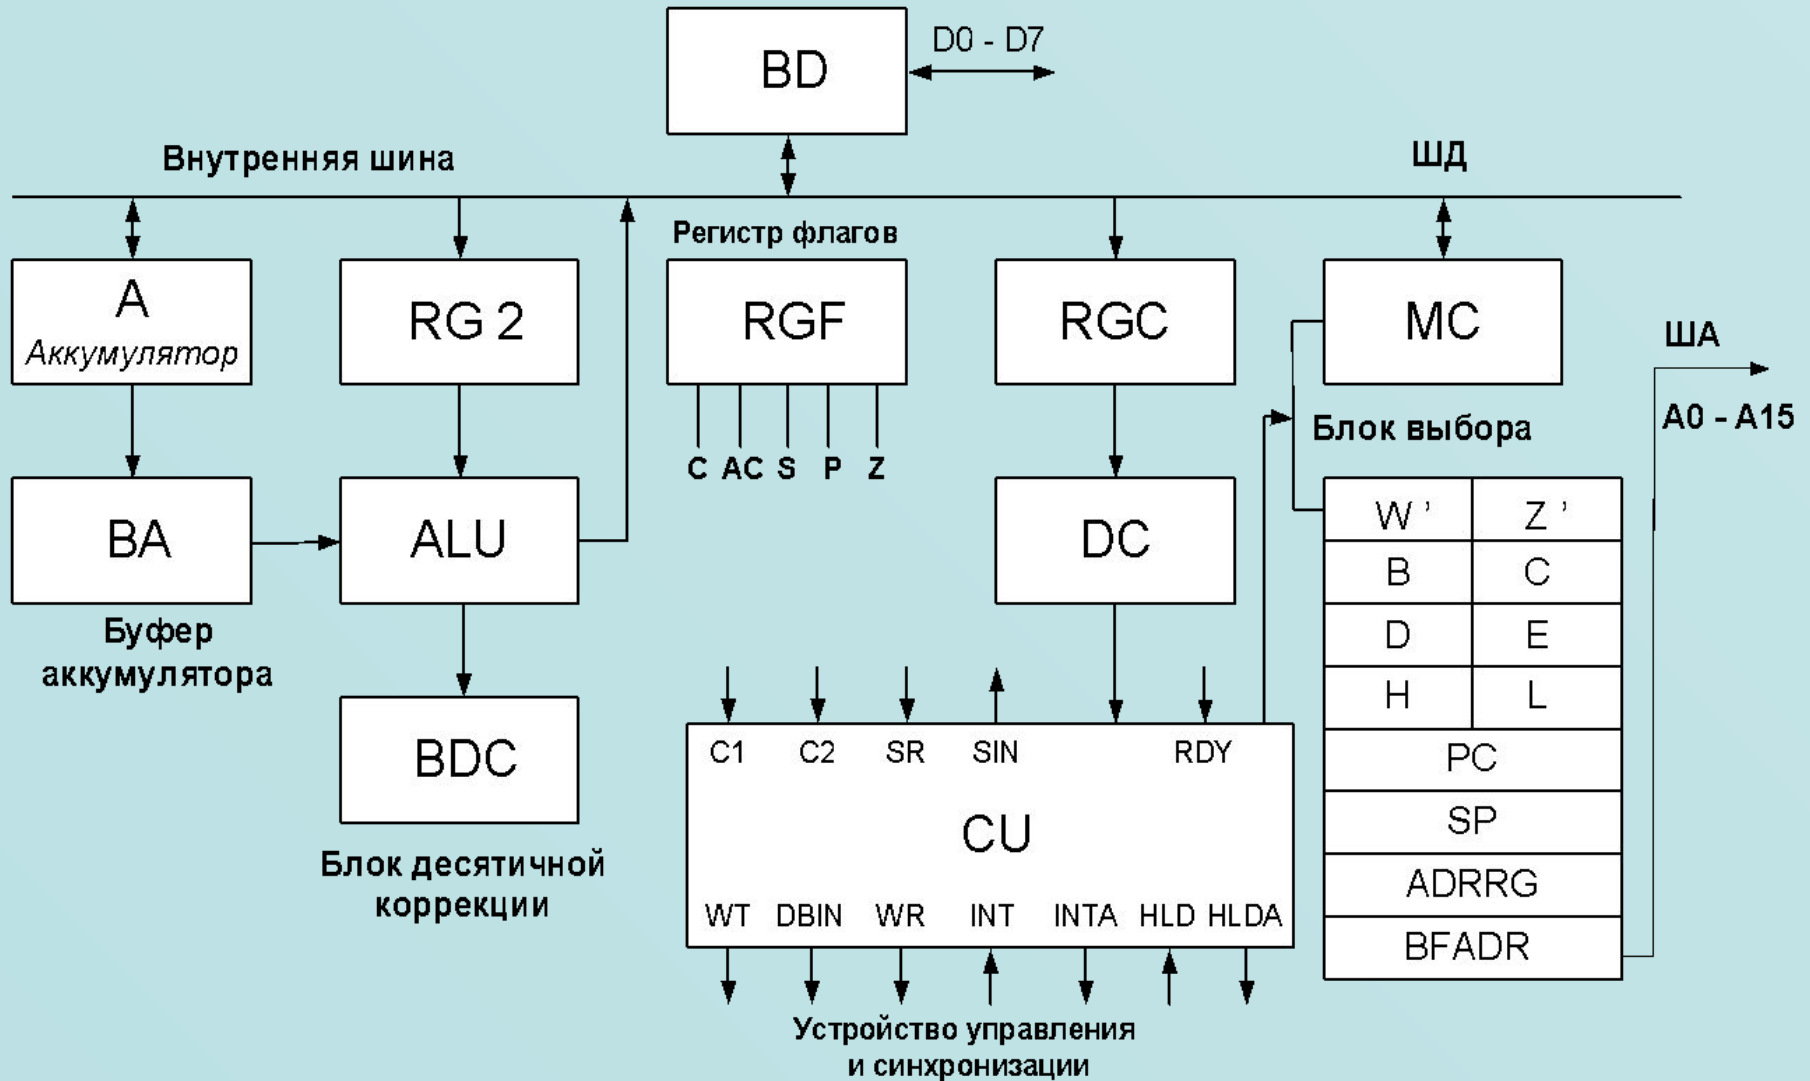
BD

D0 - D7

Внутренняя шина

ШД

Регистр флагов

A
Аккумулятор

RG 2

RGF

RGC

MC

ША

C AC S P Z

Блок выбора

A0 - A15

BA

ALU

DC

| W ' | Z ' |
|---|---|
| B | C |
| D | E |
| H | L |
| PC | |
| SP | |
| ADRRG | |
| BFADR | |

Буфер аккумулятора

BDC

C1 C2 SR SIN RDY

CU

WT DBIN WR INT INTA HLD HLDA

Блок десятичной коррекции

Устройство управления и синхронизации